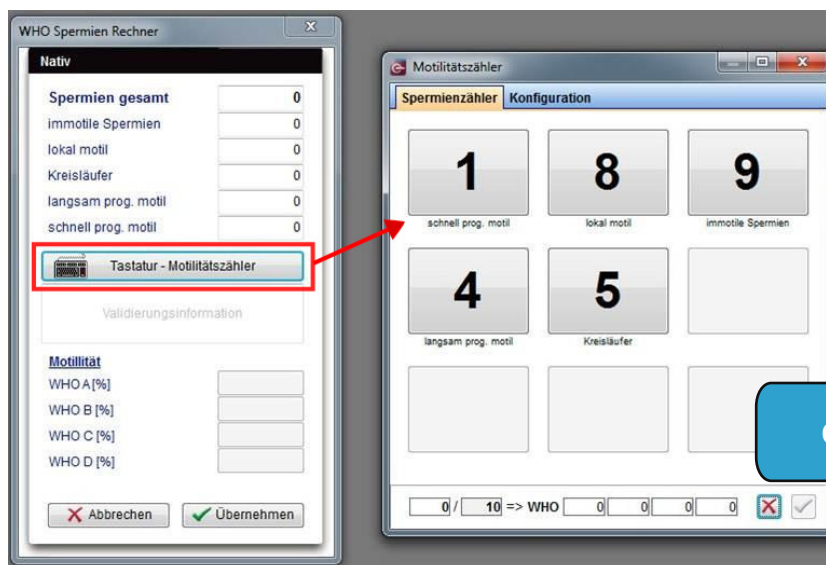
WHO Spermien Rechner

Nativ

| | |
|---|---|
| Spermien gesamt | 0 |
| immotile Spermien | 0 |
| lokal motil | 0 |
| Kreisläufer | 0 |
| langsam prog. motil | 0 |
| schnell prog. motil | 0 |

Tastatur - Motilitätszähler

Validierungsinformation

Motilität

WHO A [%]

WHO B [%]

WHO C [%]

WHO D [%]

Abbrechen

Übernehmen

Motilitätszähler

Spermienzähler

Konfiguration

1
schnell prog. motil

8
lokal motil

9
immotile Spermien

4
langsam prog. motil

5
Kreisläufer

0 / 10 => WHO 0 0 0 0